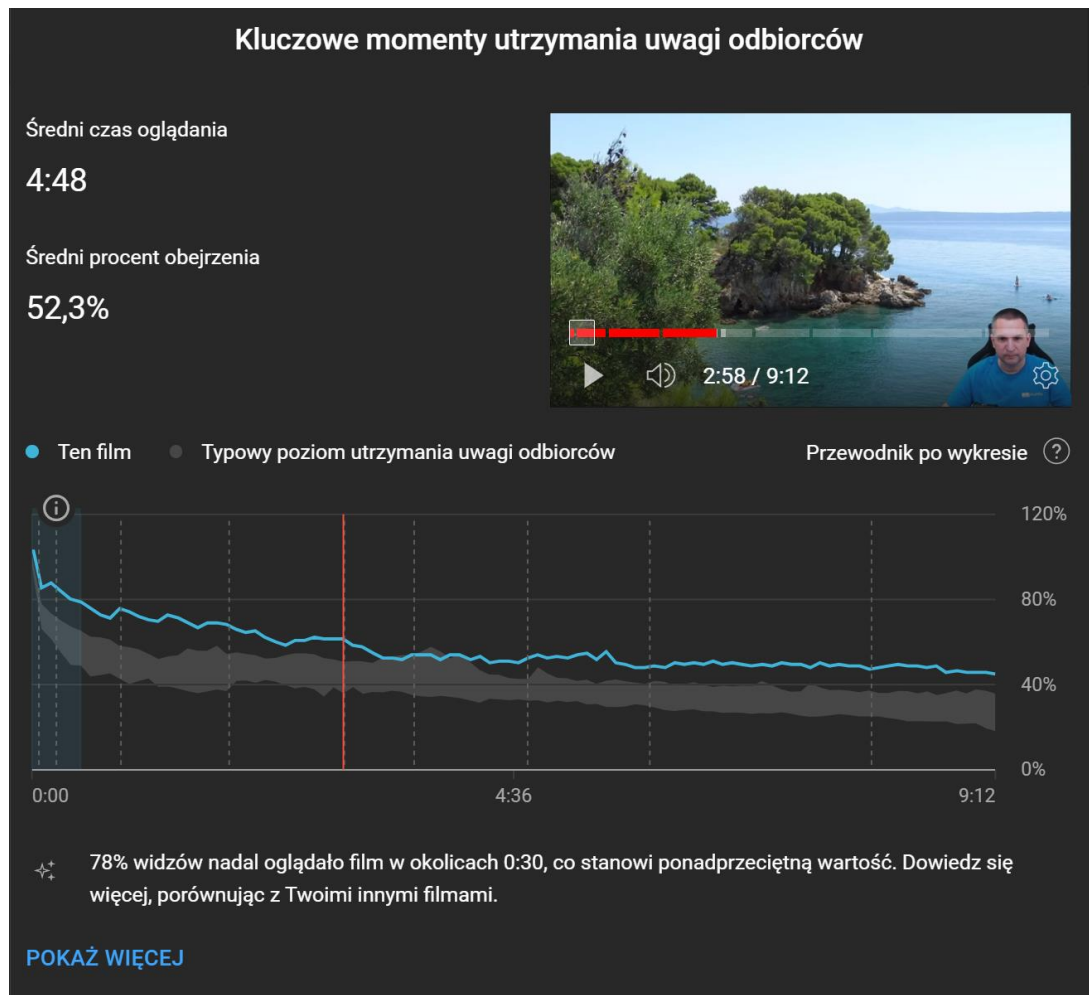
Kluczowe momenty utrzymania uwagi odbiorców

Średni czas oglądania

4:48

Średni procent obejrzenia

52,3%

2:58 / 9:12

Ten film Typowy poziom utrzymania uwagi odbiorców

Przewodnik po wykresie

120%
80%
40%
0%

0:00
4:36
9:12

78% widzów nadal oglądało film w okolicach 0:30, co stanowi ponadprzeciętną wartość. Dowiedz się więcej, porównując z Twoimi innymi filmami.

POKAŻ WIĘCEJ